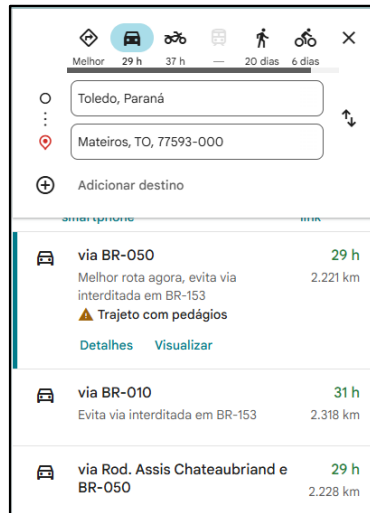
Melhor 29 h 37 h — 20 dias 6 dias

Toledo, Paraná

Mateiros, TO, 77593-000

Adicionar destino

smartphone link

via BR-050
29 h
Melhor rota agora, evita via interditada em BR-153
2.221 km
Trajeto com pedágios
Detalhes Visualizar

via BR-010
31 h
Evita via interditada em BR-153
2.318 km

via Rod. Assis Chateaubriand e BR-050
29 h
2.228 km